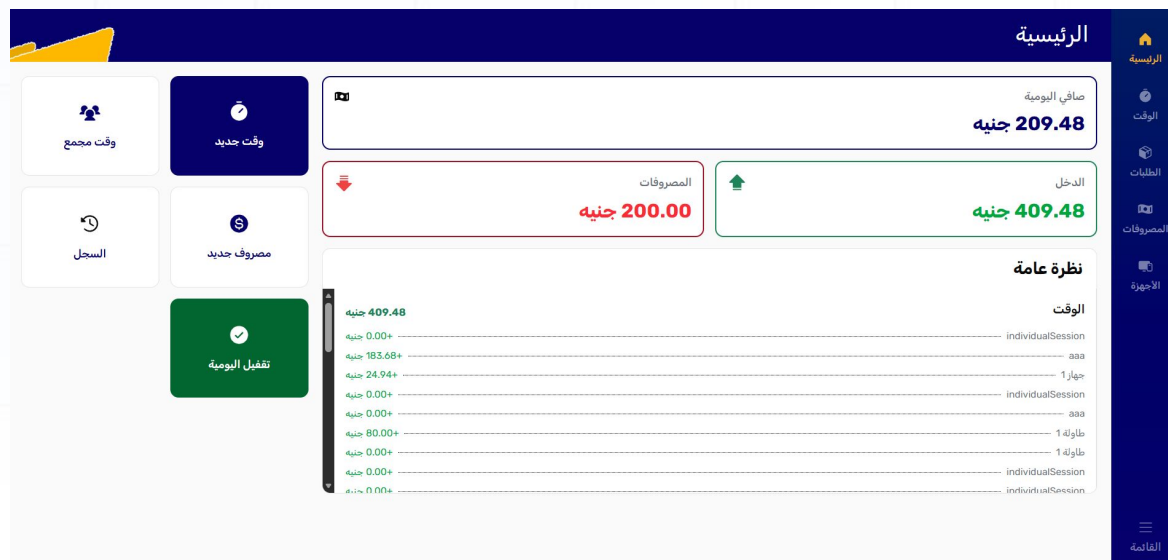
الرئيسية
الوقت
الطلبات
المصروفات
الأجهزة
القائمة

الرئيسية

صافي اليومية
209.48 جنيه

الدخل
409.48 جنيه

المصروفات
200.00 جنيه

نظرة عامة

الوقت
409.48 جنيه

| | |
|---|---|
| individualSession | +0.00 جنيه |
| aaa | +183.68 جنيه |
| جهاز 1 | +24.94 جنيه |
| individualSession | +0.00 جنيه |
| aaa | +0.00 جنيه |
| طاولة 1 | +80.00 جنيه |
| طاولة 1 | +0.00 جنيه |
| individualSession | +0.00 جنيه |
| individualSession | +0.00 جنيه |

وقت جديد
وقت مجمع
مصروف جديد
السجل
تقفيل اليومية